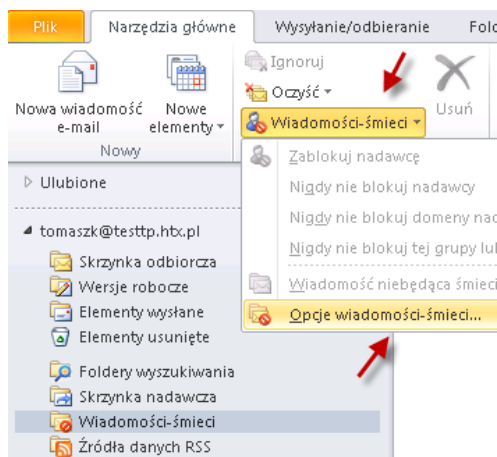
Plik
Narzędzia główne
Wysyłanie/odbieranie
Fold
Nowa wiadomość e-mail
Nowe elementy
Nowy
Ignoruj
Oczyść
Wiadomości-śmieci
Usuń
Zablokuj nadawcę
Nigdy nie blokuj nadawcy
Nigdy nie blokuj domeny nad
Nigdy nie blokuj tej grupy lub
Wiadomość niebędąca śmieci
Opcje wiadomości-śmieci...
Ulubione
tomaszk@testtp.htx.pl
Skrzynka odbiorcza
Wersje robocze
Elementy wysłane
Elementy usunięte
Foldery wyszukiwania
Skrzynka nadawcza
Wiadomości-śmieci
Źródła danych RSS